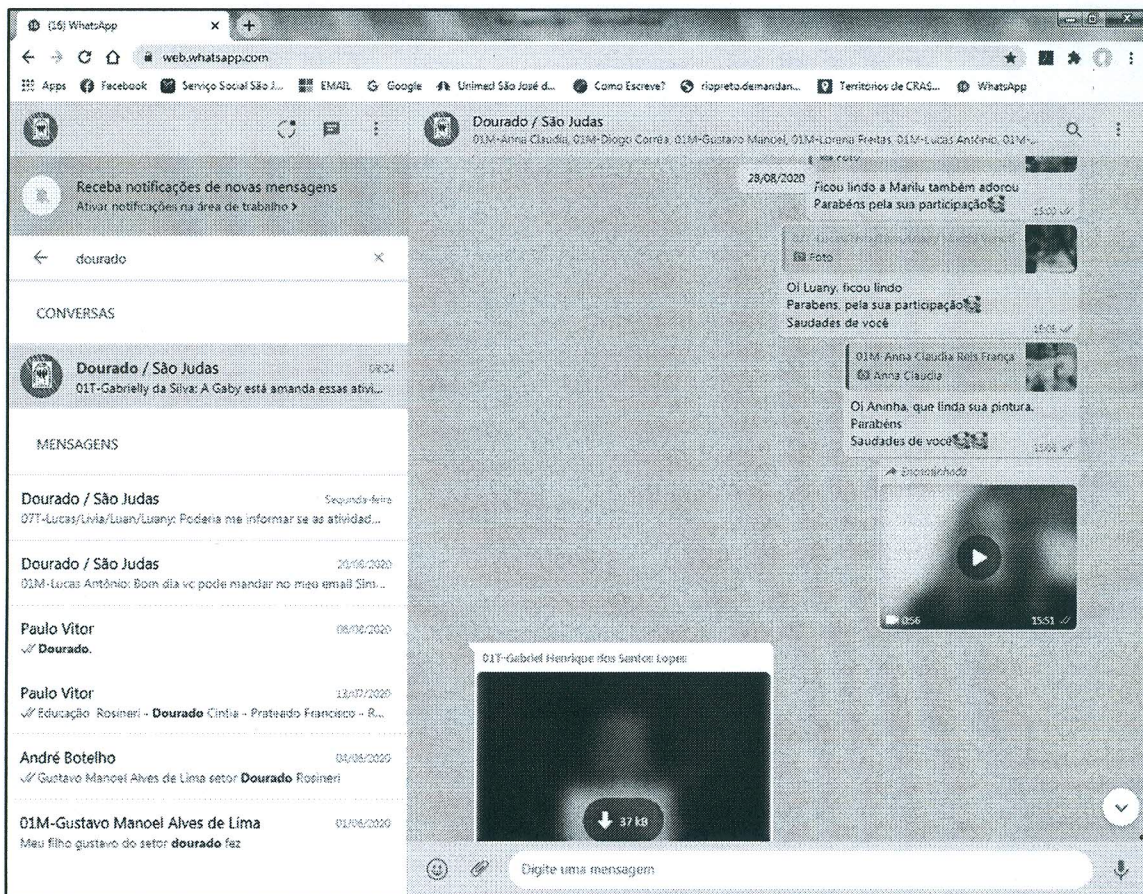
(16) WhatsApp

web.whatsapp.com

Apps Facebook Serviço Social São J... EMAIL Google Unimed São José d... Como Escreve? riopreto.demandan... Territorios de CRAS... WhatsApp

Receba notificações de novas mensagens
Ativar notificações na área de trabalho >

dourado

CONVERSAS

Dourado / São Judas 08:04
01T-Gabrielly da Silva: A Gaby está amanda essas ativi...

MENSAGENS

Dourado / São Judas Segunda-feira
07T-Lucas/Livia/Luan/Luany: Poderia me informar se as atividad...

Dourado / São Judas 20/08/2020
01M-Lucas Antônio: Bom dia vc pode mandar no meu email Sim...

Paulo Vitor 08/08/2020
Dourado.

Paulo Vitor 13/07/2020
Educação Rosineri - Dourado Cintia - Prateado Francisco - R...

André Botelho 04/06/2020
Gustavo Manoel Alves de Lima setor Dourado Rosineri

01M-Gustavo Manoel Alves de Lima 01/06/2020
Meu filho gustavo do setor dourado fez

Dourado / São Judas
01M-Anna Claudia, 01M-Diogo Corrêa, 01M-Gustavo Manoel, 01M-Lorena Freitas, 01M-Lucas Antônio, 01M-...

28/08/2020

Ficou lindo a Marilu também adorou
Parabéns pela sua participação
15:50

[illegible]
Foto

Oi Luany, ficou lindo
Parabens, pela sua participação
Saudades de você
15:05

01M-Anna Claudia Reis França
Anna Claudia

Oi Aninha, que linda sua pintura.
Parabéns
Saudades de você
15:50

Encaminhado

0:56 15:51

01T-Gabriel Henrique dos Santos Lopes

37 kB

Digite uma mensagem